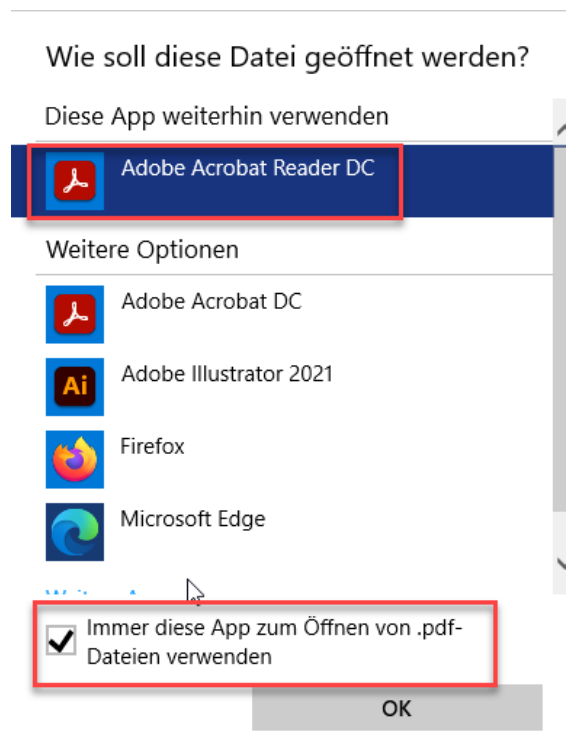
Wie soll diese Datei geöffnet werden?

Diese App weiterhin verwenden

Adobe Acrobat Reader DC

Weitere Optionen

Adobe Acrobat DC

Ai

Adobe Illustrator 2021

Firefox

Microsoft Edge

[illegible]

Immer diese App zum Öffnen von .pdf-Dateien verwenden

OK